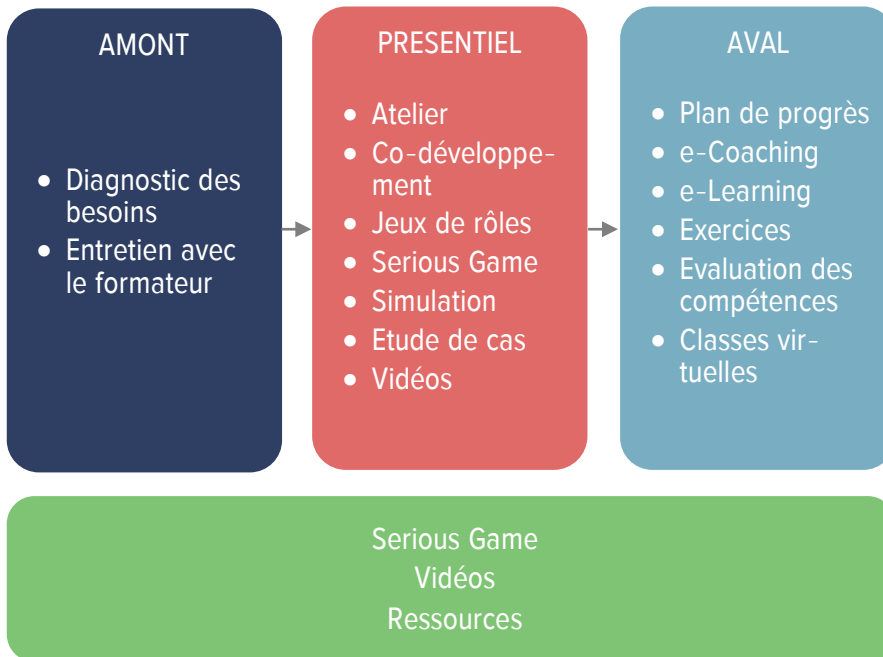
AMONT

- Diagnostic des besoins
- Entretien avec le formateur

PRESENTIEL

- Atelier
- Co-développement
- Jeux de rôles
- Serious Game
- Simulation
- Etude de cas
- Vidéos

AVAL

- Plan de progrès
- e-Coaching
- e-Learning
- Exercices
- Evaluation des compétences
- Classes virtuelles

Serious Game
Vidéos
Ressources